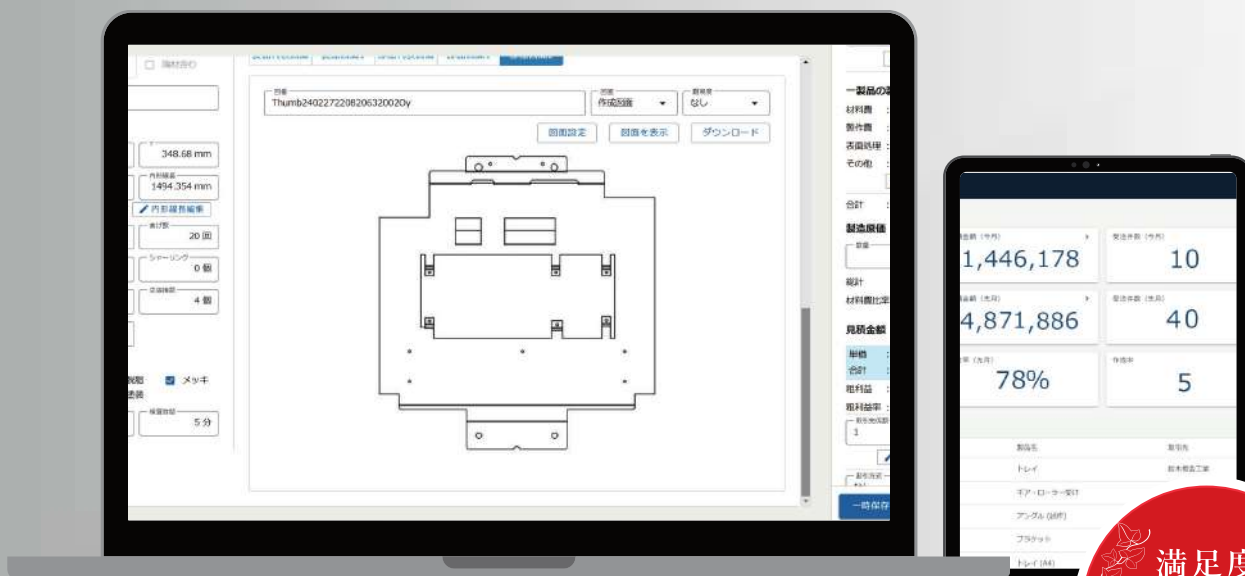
図番
Thumb240227220820632002Oy
作成図面
なし
図面設定
図面を表示
ダウンロード

348.68 mm
内形線長
1494.354 mm
内形線長編集
曲げ数
20 回
シャーリング
0 個
4 個
メッキ
塗装
5 分

一製品の
材料費
製作費
表面処理
その他
合計
製造原価
総計
材料費比率
見積金額
単価
合計
粗利益
粗利益率
1
一時保存

(今月)
1,446,178
受注件数 (今月)
10
(先月)
4,871,886
受注件数 (先月)
40
(先月)
78%
5
製品名
取引先
トレイ
鈴木板金工業
ギア・ローラー受け
アングル
ブラケット
トレイ

満足度